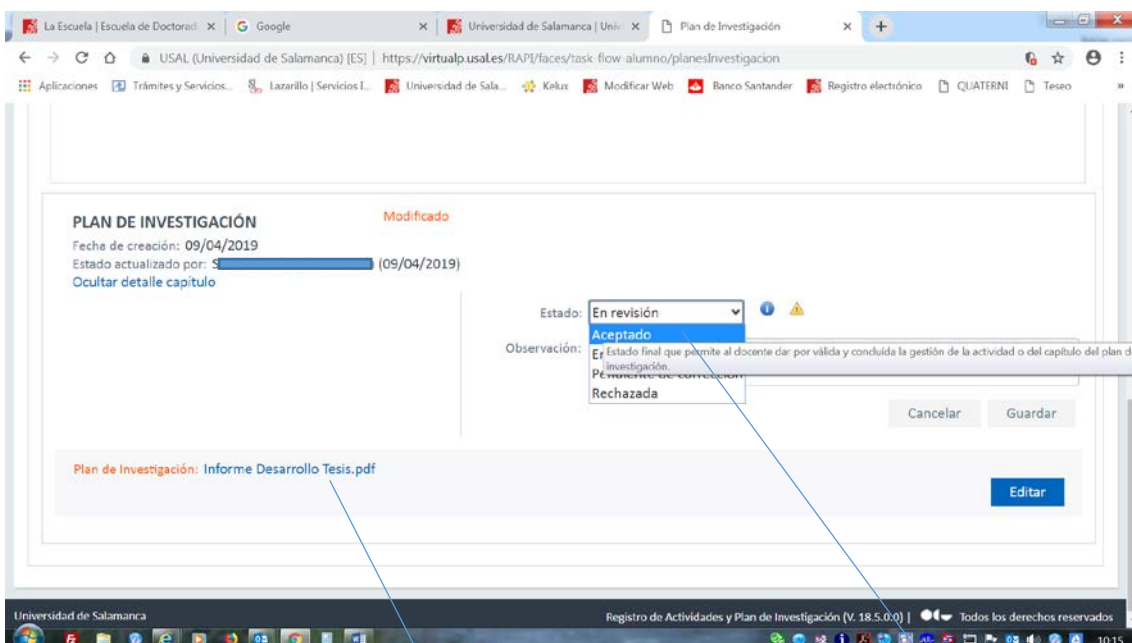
La Escuela | Escuela de Doctorad × | Google × | Universidad de Salamanca | Univ × | Plan de Investigación × | +

USAL (Universidad de Salamanca) [ES] | https://virtualp.usal.es/RAPI/faces/task-flow-alumno/planesInvestigacion

Aplicaciones | Trámites y Servicios... | Lazarillo | Servicios I... | Universidad de Sala... | Kelux | Modificar Web | Banco Santander | Registro electrónico | QUATERNI | Teseo

PLAN DE INVESTIGACIÓN

Modificado

Fecha de creación: 09/04/2019

Estado actualizado por: S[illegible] (09/04/2019)

Ocultar detalle capítulo

Estado: En revisión

Aceptado

Observación: En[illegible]

Estado final que permite al docente dar por válida y concluida la gestión de la actividad o del capítulo del plan d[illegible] investigación.

Pendiente de corrección

Rechazada

Cancelar | Guardar

Plan de Investigación: Informe Desarrollo Tesis.pdf

Editar

Universidad de Salamanca

Registro de Actividades y Plan de Investigación (V. 18.5.0.0) | Todos los derechos reservados

10:15